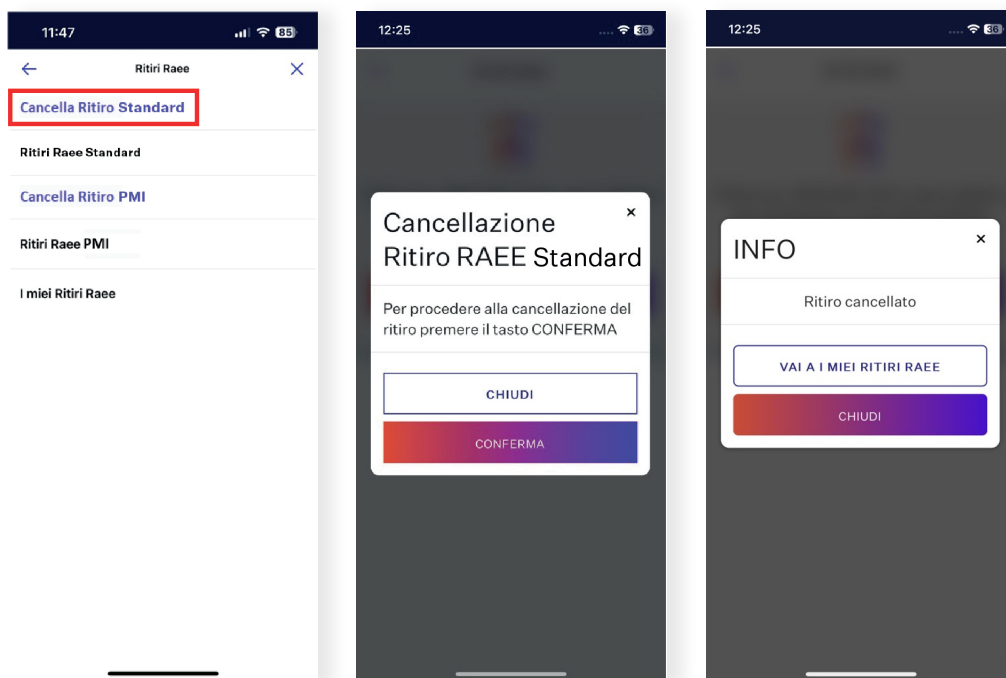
11:47

85

Ritiri Raee

Cancella Ritiro Standard

Ritiri Raee Standard

Cancella Ritiro PMI

Ritiri Raee PMI

I miei Ritiri Raee

12:25

36

Cancellazione Ritiro RAEE Standard

×

Per procedere alla cancellazione del ritiro premere il tasto CONFERMA

CHIUDI

CONFERMA

12:25

36

INFO

×

Ritiro cancellato

VAI A I MIEI RITIRI RAEE

CHIUDI